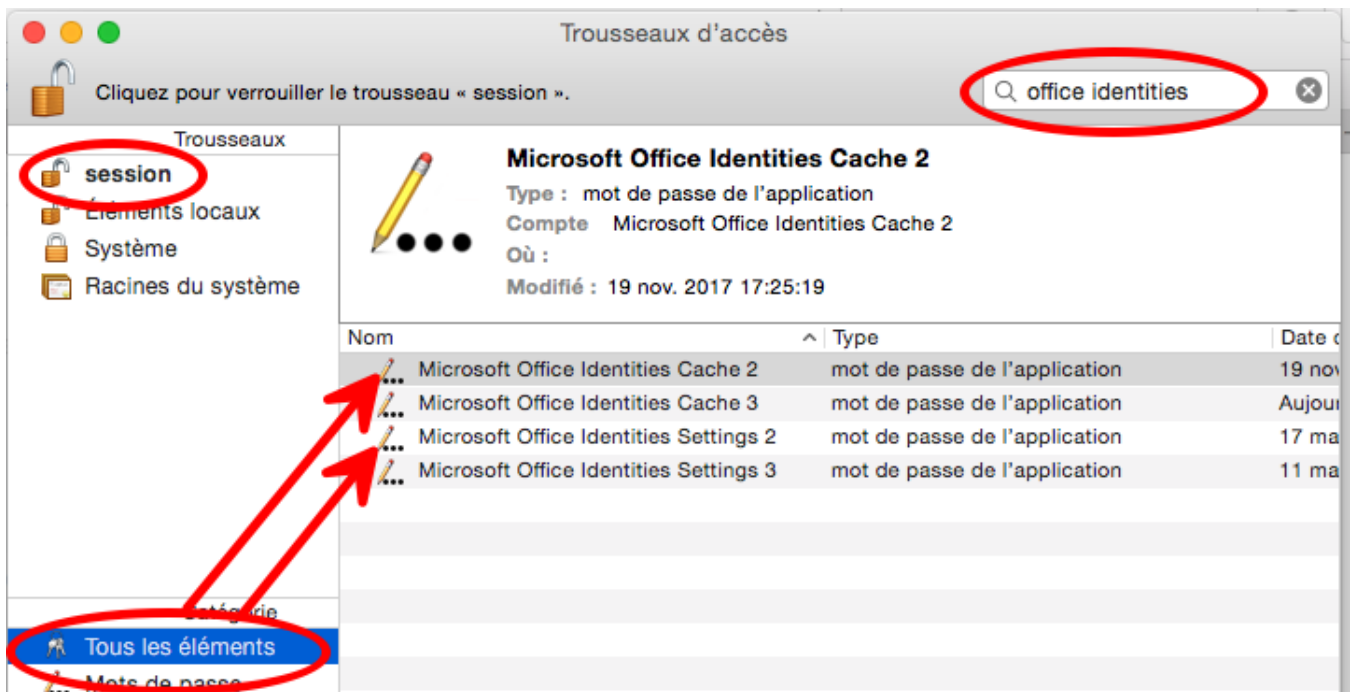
Trousseaux d'accès

Cliquez pour verrouiller le trousseau « session ».

office identities

Trousseaux
session
Éléments locaux
Système
Racines du système

Microsoft Office Identities Cache 2
Type : mot de passe de l'application
Compte Microsoft Office Identities Cache 2
Où :
Modifié : 19 nov. 2017 17:25:19

| Nom | Type | Date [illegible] |
|---|---|---|
| Microsoft Office Identities Cache 2 | mot de passe de l'application | 19 nov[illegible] |
| Microsoft Office Identities Cache 3 | mot de passe de l'application | Aujour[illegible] |
| Microsoft Office Identities Settings 2 | mot de passe de l'application | 17 ma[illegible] |
| Microsoft Office Identities Settings 3 | mot de passe de l'application | 11 ma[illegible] |

Catégorie
Tous les éléments
Mots de passe